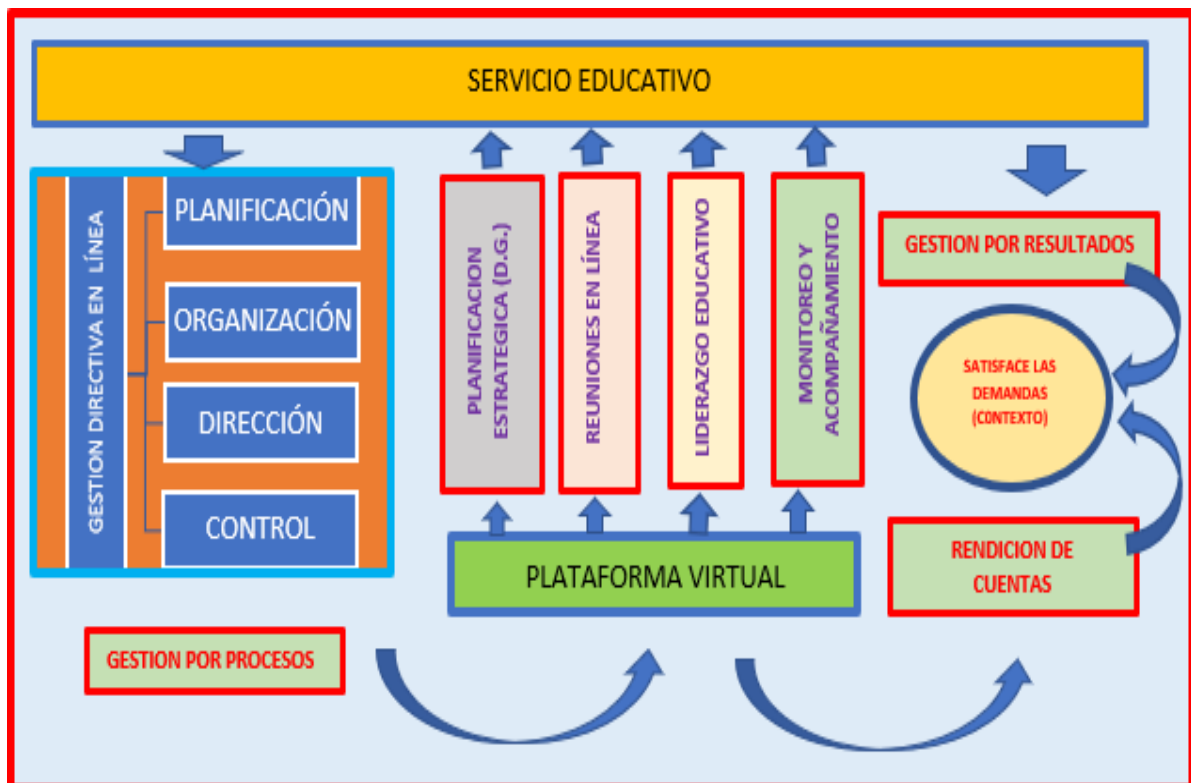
SERVICIO EDUCATIVO

GESTION DIRECTIVA EN LÍNEA

PLANIFICACIÓN

ORGANIZACIÓN

DIRECCIÓN

CONTROL

PLANIFICACION ESTRATEGICA (D.G.)

REUNIONES EN LÍNEA

LIDERAZGO EDUCATIVO

MONITOREO Y ACOMPAÑAMIENTO

GESTION POR RESULTADOS

SATISFACE LAS DEMANDAS (CONTEXTO)

RENDICION DE CUENTAS

PLATAFORMA VIRTUAL

GESTION POR PROCESOS